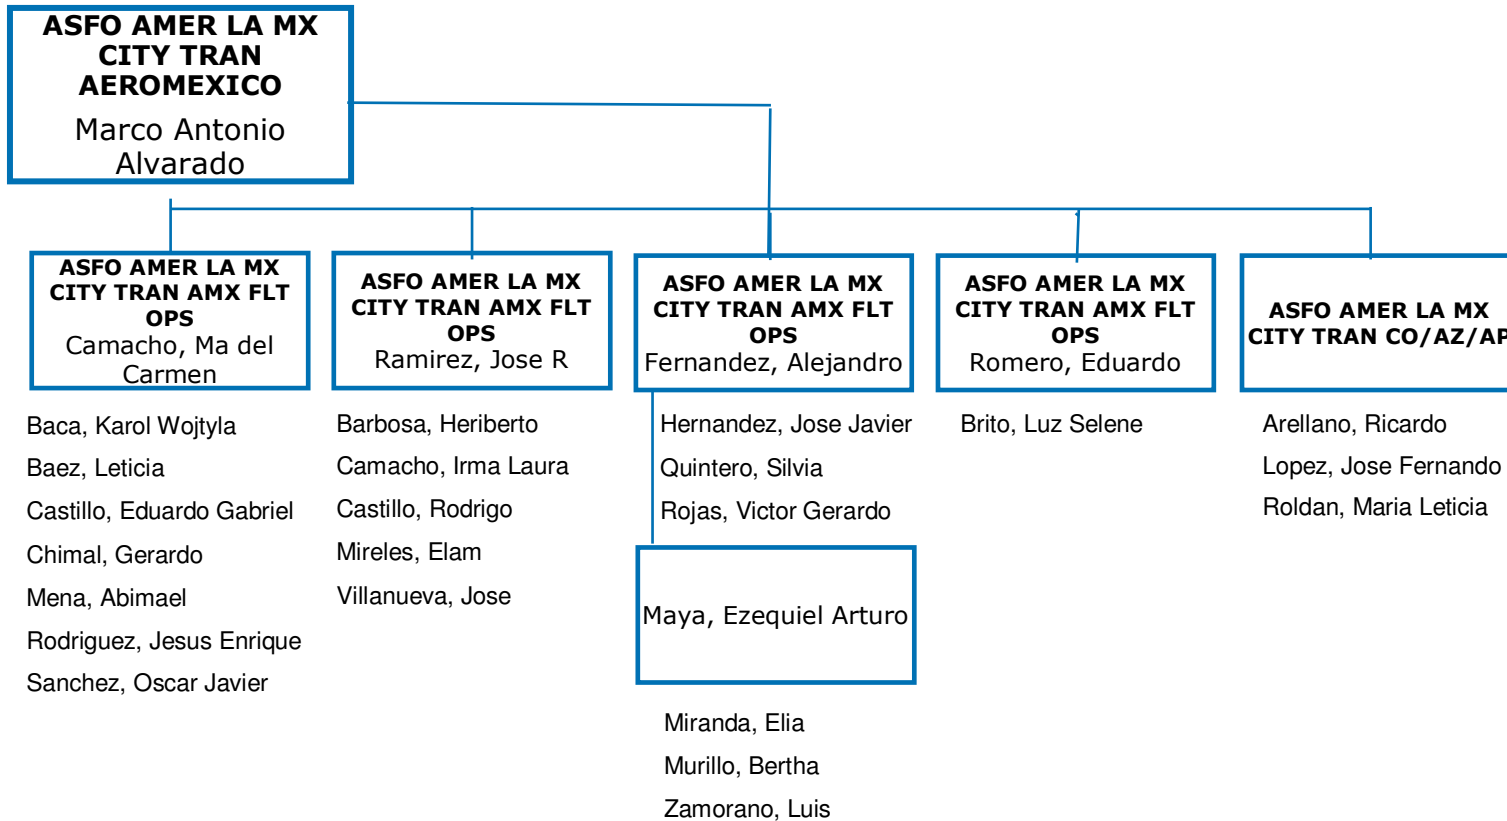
ASFO AMER LA MX CITY TRAN AEROMEXICO
Marco Antonio Alvarado

ASFO AMER LA MX CITY TRAN AMX FLT OPS
Camacho, Ma del Carmen

Baca, Karol Wojtyla
Baez, Leticia
Castillo, Eduardo Gabriel
Chimal, Gerardo
Mena, Abimael
Rodriguez, Jesus Enrique
Sanchez, Oscar Javier

ASFO AMER LA MX CITY TRAN AMX FLT OPS
Ramirez, Jose R

Barbosa, Heriberto
Camacho, Irma Laura
Castillo, Rodrigo
Mireles, Elam
Villanueva, Jose

ASFO AMER LA MX CITY TRAN AMX FLT OPS
Fernandez, Alejandro

Hernandez, Jose Javier
Quintero, Silvia
Rojas, Victor Gerardo

Maya, Ezequiel Arturo

Miranda, Elia
Murillo, Bertha
Zamorano, Luis

ASFO AMER LA MX CITY TRAN AMX FLT OPS
Romero, Eduardo

Brito, Luz Selene

ASFO AMER LA MX CITY TRAN CO/AZ/AP

Arellano, Ricardo
Lopez, Jose Fernando
Roldan, Maria Leticia